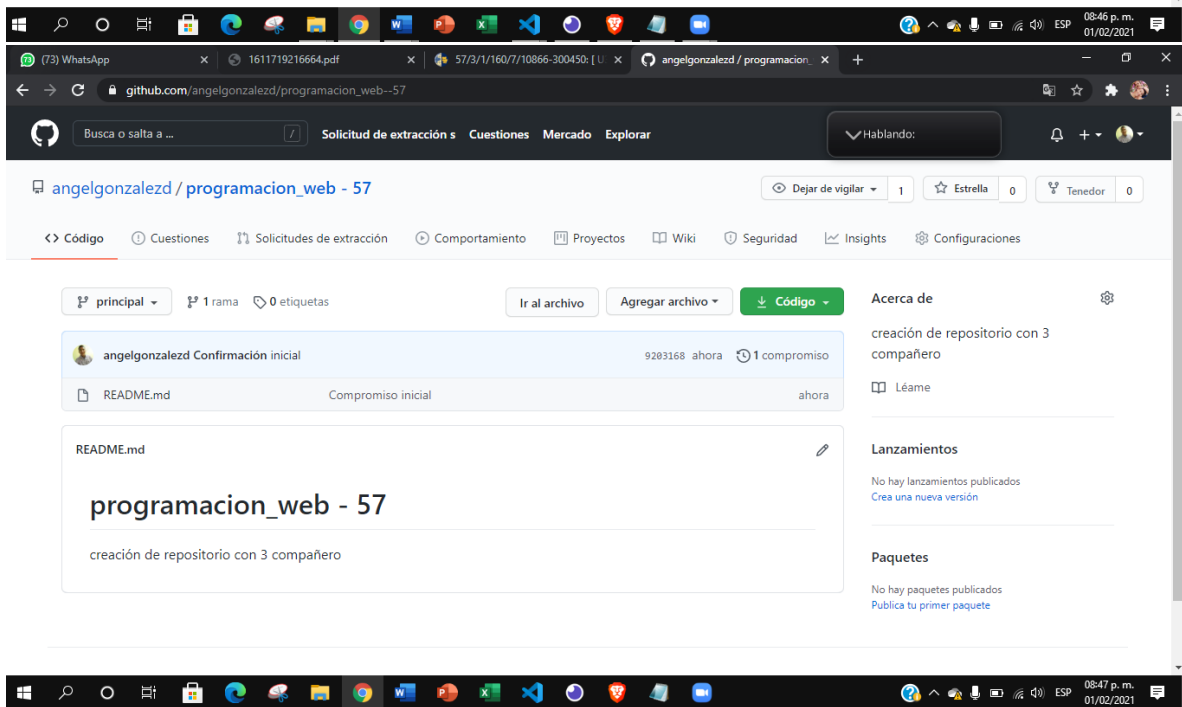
ESP 08:46 p. m. 01/02/2021

(73) WhatsApp
1611719216664.pdf
57/3/1/160/7/10866-300450: [ U:
angelgonzalezd / programacion_

github.com/angelgonzalezd/programacion_web--57

Busca o salta a ...
Solicitud de extracción s Cuestiones Mercado Explorar
Hablando:

angelgonzalezd / programacion_web - 57

Dejar de vigilar 1
Estrella 0
Tenedor 0

<> Código
Cuestiones
Solicitudes de extracción
Comportamiento
Proyectos
Wiki
Seguridad
Insights
Configuraciones

principal
1 rama
0 etiquetas
Ir al archivo
Agregar archivo
Código

angelgonzalezd Confirmación inicial
9203168 ahora
1 compromiso

README.md
Compromiso inicial
ahora

README.md

programacion_web - 57

creación de repositorio con 3 compañero

Acerca de

creación de repositorio con 3 compañero

Léame

Lanzamientos

No hay lanzamientos publicados
Crea una nueva versión

Paquetes

No hay paquetes publicados
Publica tu primer paquete

ESP 08:47 p. m. 01/02/2021